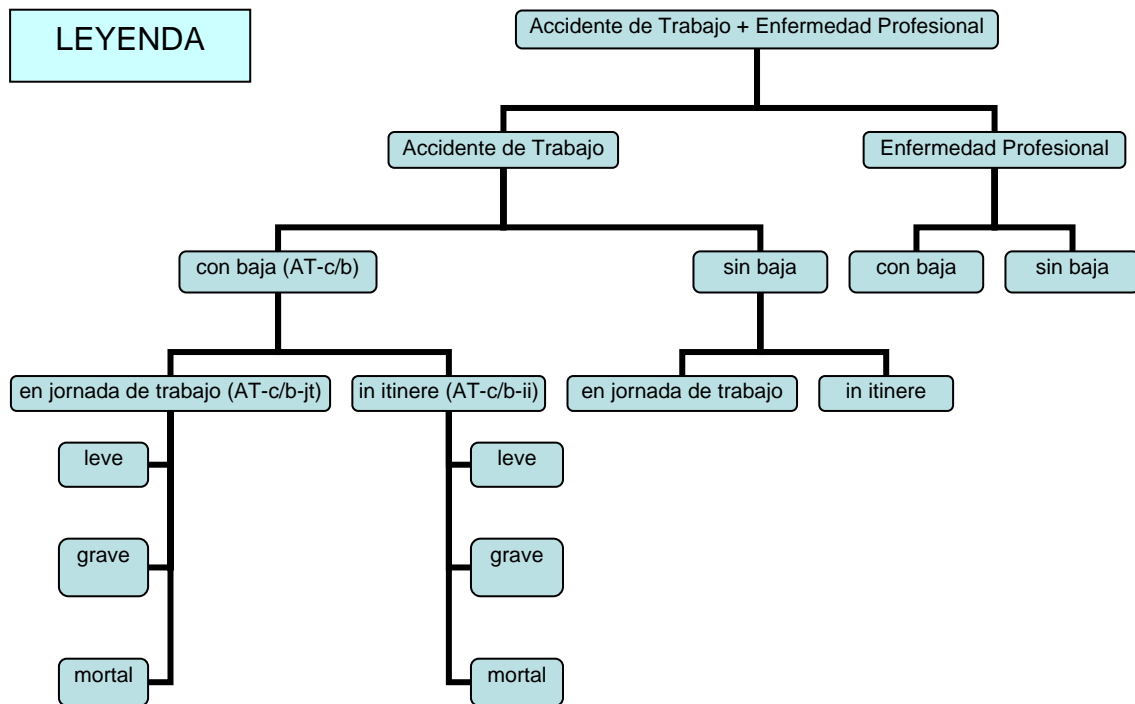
LEYENDA

Accidente de Trabajo + Enfermedad Profesional

Accidente de Trabajo

Enfermedad Profesional

con baja (AT-c/b)

sin baja

con baja

sin baja

en jornada de trabajo (AT-c/b-jt)

in itinere (AT-c/b-ii)

en jornada de trabajo

in itinere

leve

grave

mortal

leve

grave

mortal